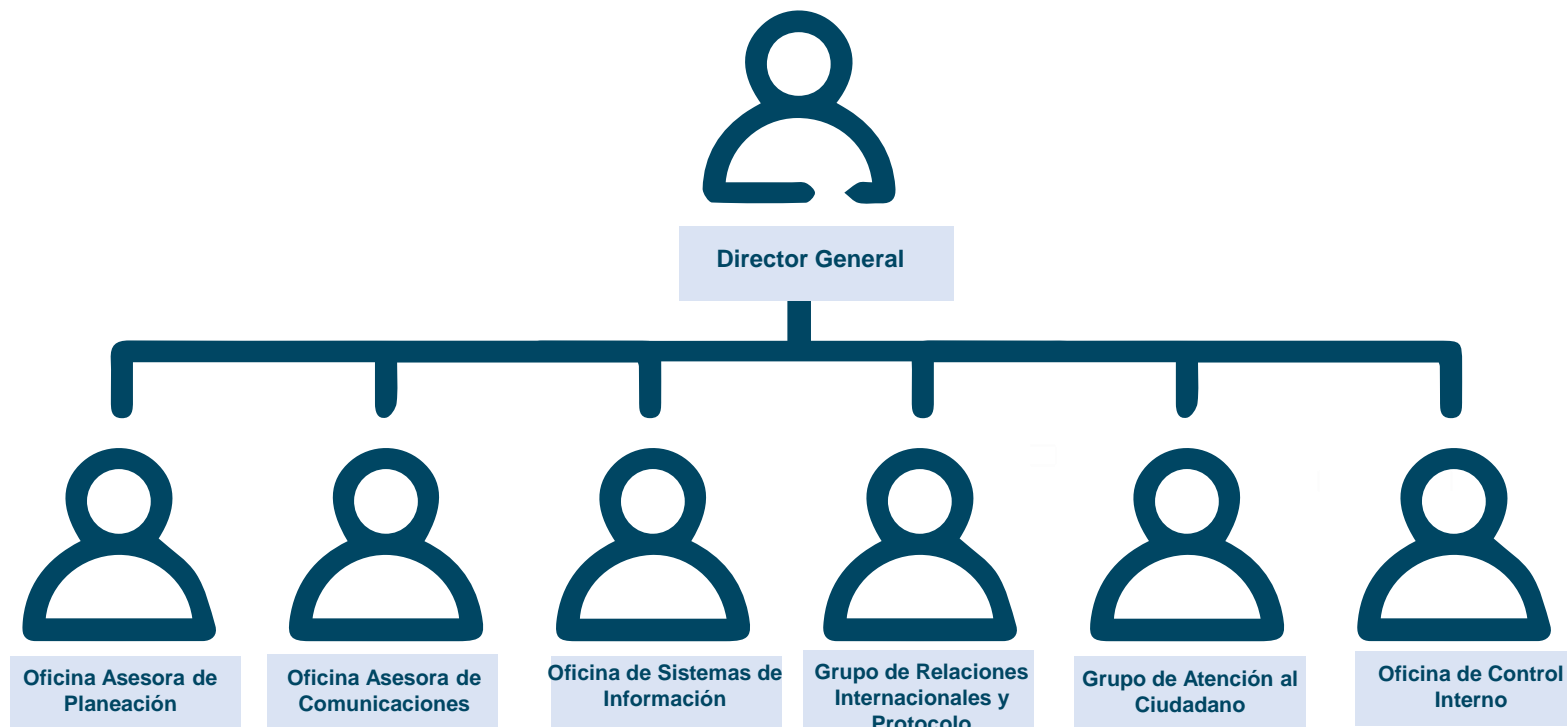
Director General

Oficina Asesora de Planeación

Oficina Asesora de Comunicaciones

Oficina de Sistemas de Información

Grupo de Relaciones Internacionales y Protocolo

Grupo de Atención al Ciudadano

Oficina de Control Interno